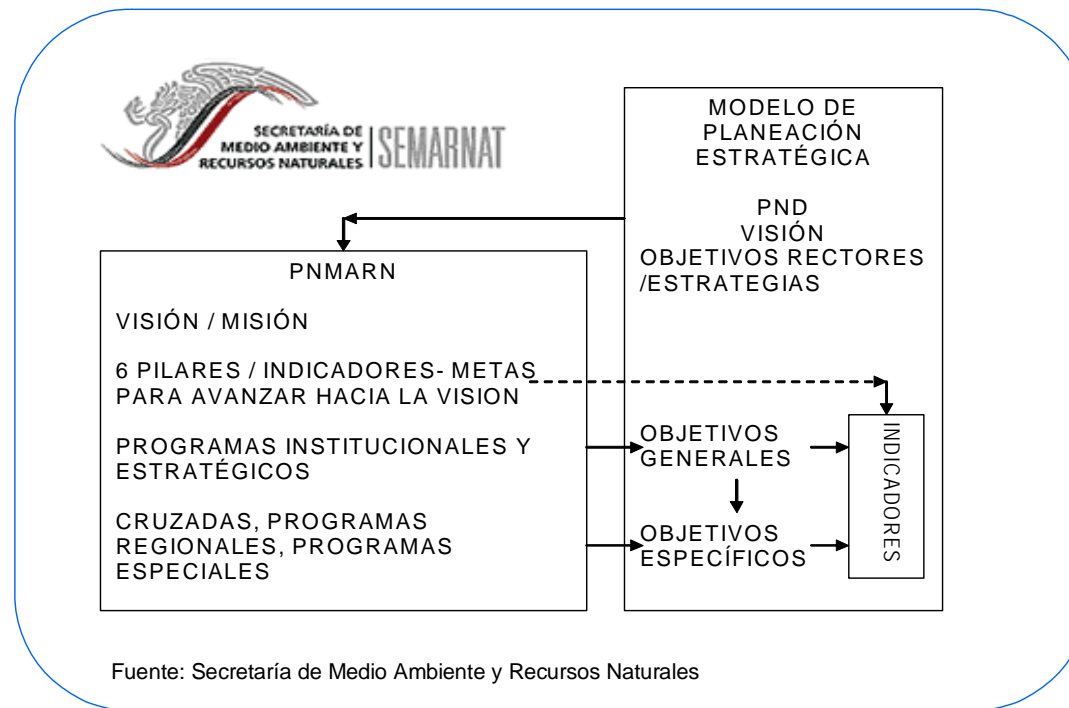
SECRETARÍA DE MEDIO AMBIENTE Y RECURSOS NATURALES | SEMARNAT

MODELO DE PLANEACIÓN ESTRATÉGICA

PND
VISIÓN
OBJETIVOS RECTORES /ESTRATEGIAS

PNMARN

VISIÓN / MISIÓN

6 PILARES / INDICADORES- METAS PARA AVANZAR HACIA LA VISION

PROGRAMAS INSTITUCIONALES Y ESTRATÉGICOS

CRUZADAS, PROGRAMAS REGIONALES, PROGRAMAS ESPECIALES

OBJETIVOS GENERALES

OBJETIVOS ESPECÍFICOS

INDICADORES

Fuente: Secretaría de Medio Ambiente y Recursos Naturales